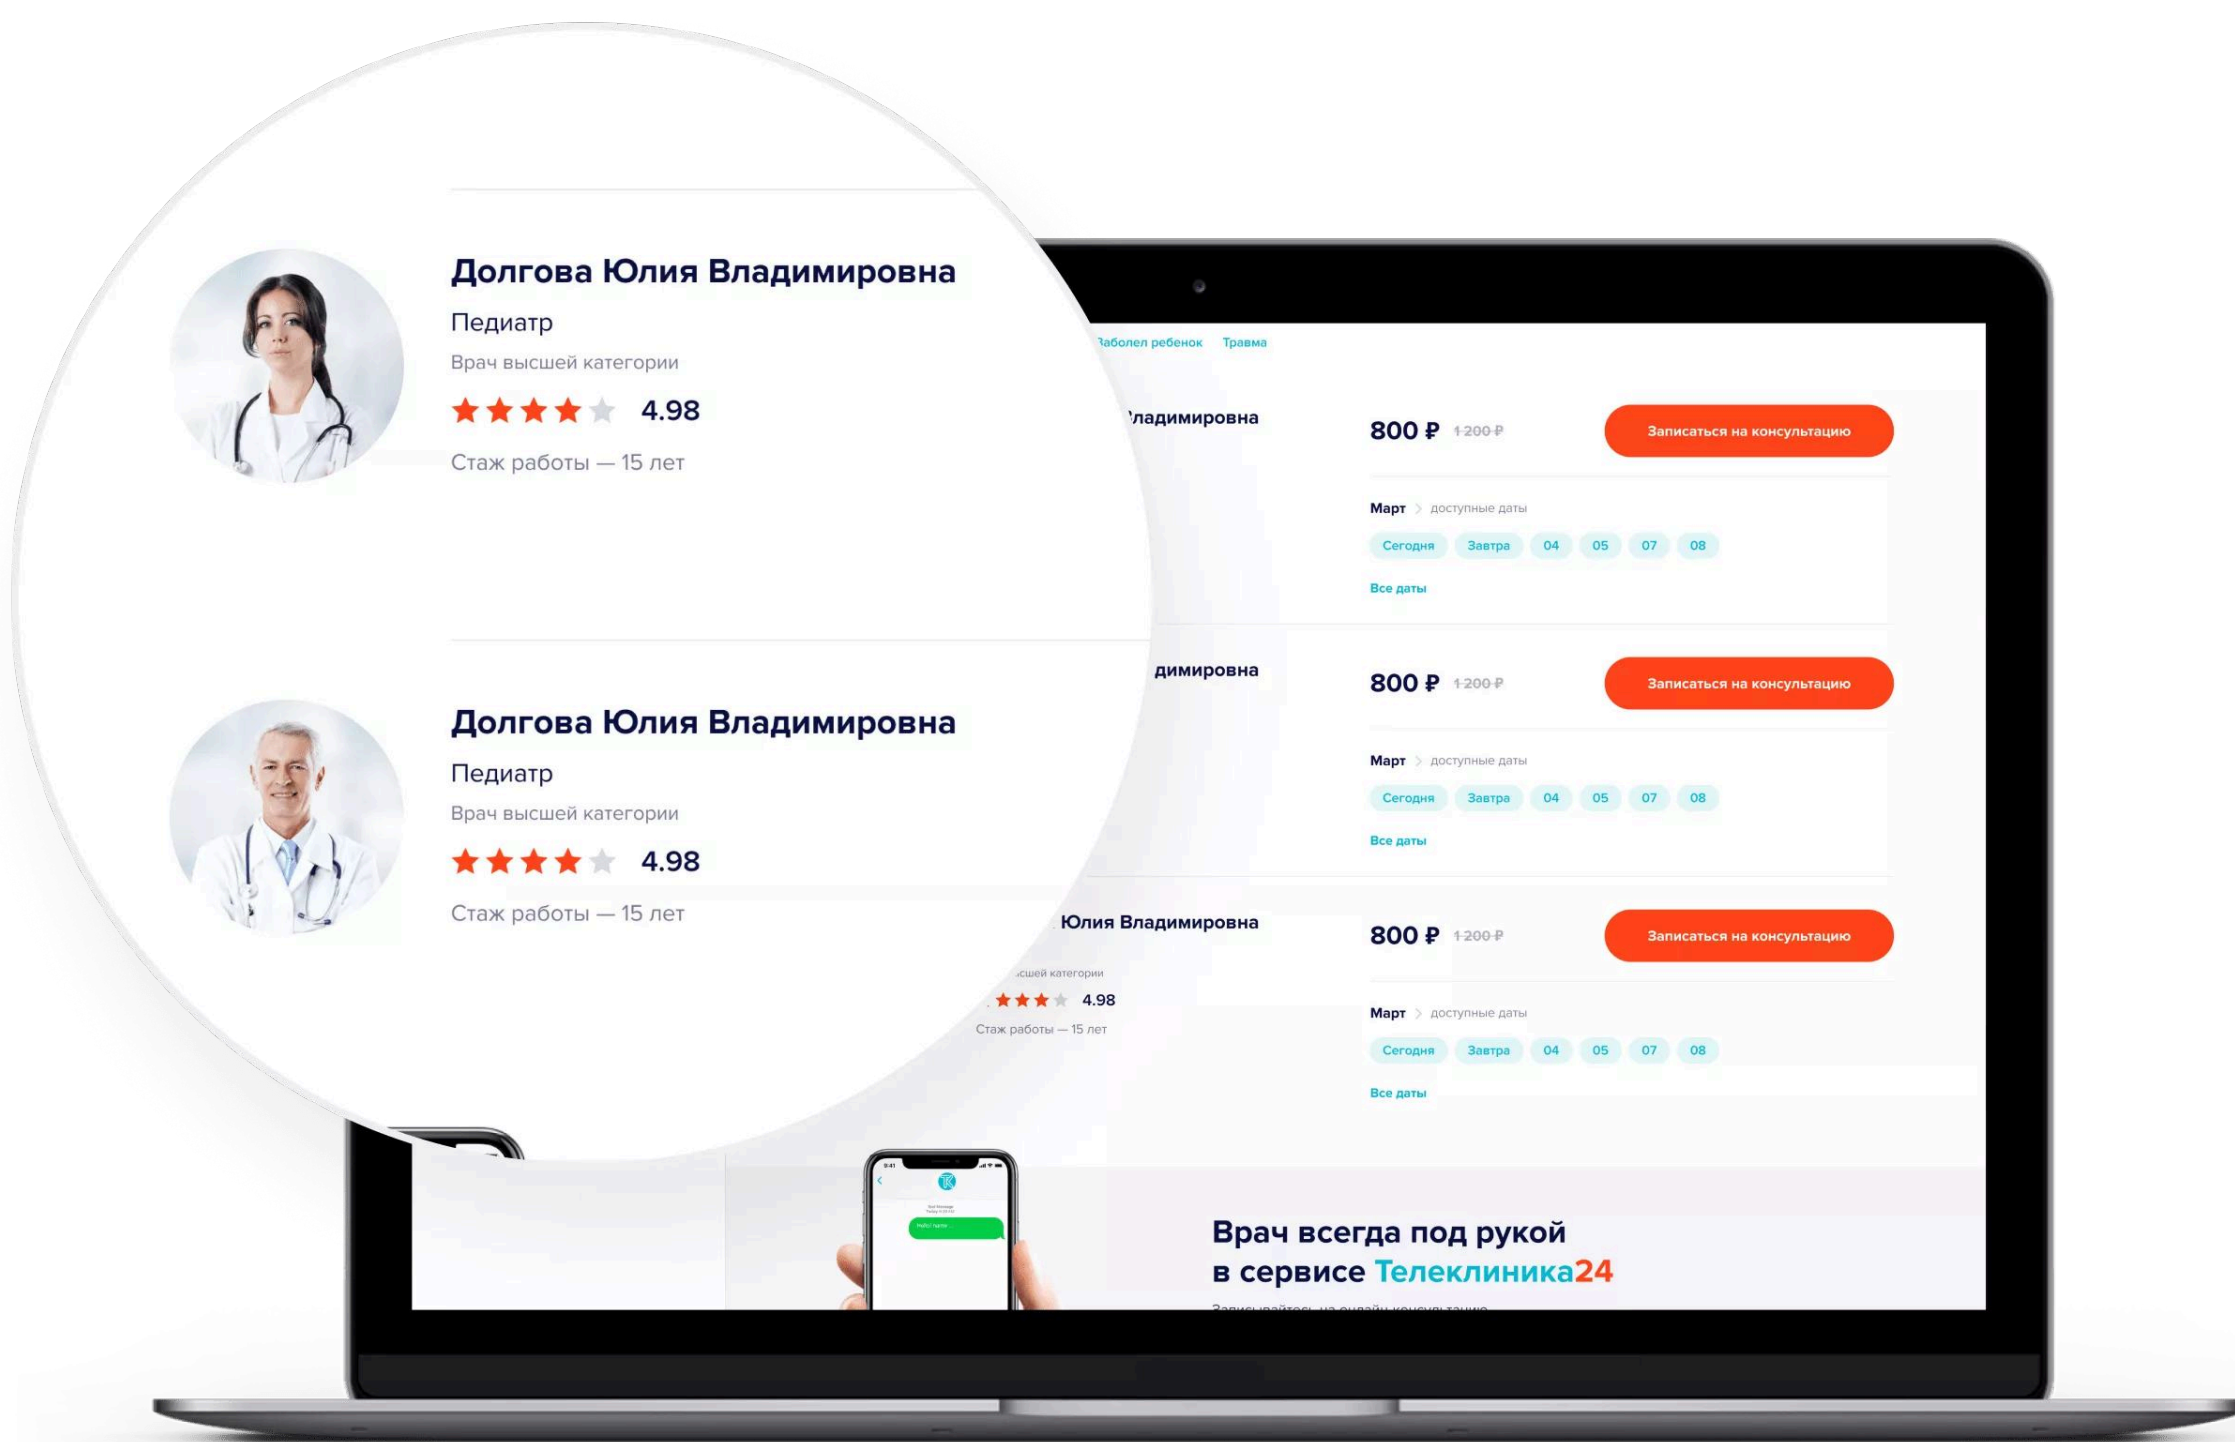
Долгова Юлия Владимировна
Педиатр
Врач высшей категории
4.98
Стаж работы — 15 лет

Долгова Юлия Владимировна
Педиатр
Врач высшей категории
4.98
Стаж работы — 15 лет

аболел ребенок Травма

ладимировна
800 ₽ 1 200 ₽
Записаться на консультацию
Март доступные даты
Сегодня Завтра 04 05 07 08
Все даты

димировна
800 ₽ 1 200 ₽
Записаться на консультацию
Март доступные даты
Сегодня Завтра 04 05 07 08
Все даты

Юлия Владимировна
сшей категории
4.98
Стаж работы — 15 лет
800 ₽ 1 200 ₽
Записаться на консультацию
Март доступные даты
Сегодня Завтра 04 05 07 08
Все даты

Врач всегда под рукой
в сервисе Телеклиника24
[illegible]